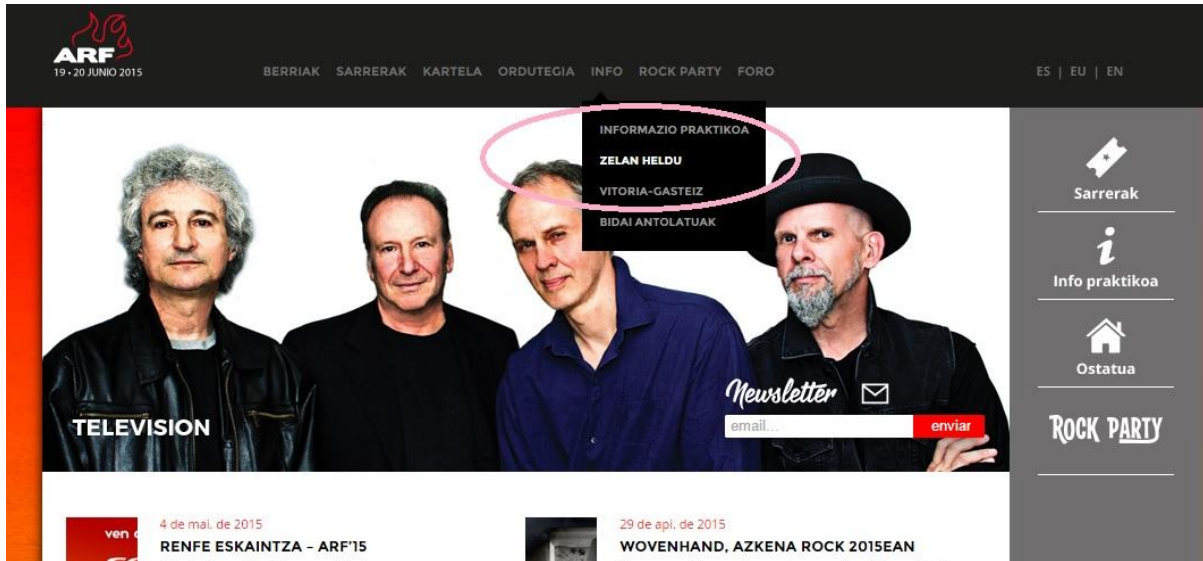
ARF
19 • 20 JUNIO 2015

BERRIAK SARRERAK KARTELA ORDUTEGIA INFO ROCK PARTY FORO

ES | EU | EN

INFORMAZIO PRAKTIKOA
ZELAN HELDU
VITORIA-GASTEIZ
BIDAI ANTOLATUAK

Sarrerak
Info praktikoa
Ostatua
ROCK PARTY

TELEVISION

Newsletter
email...
enviar

ven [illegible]

4 de mai. de 2015
RENFE ESKAINTZA – ARF'15

29 de apr. de 2015
WOVENHAND, AZKENA ROCK 2015EAN